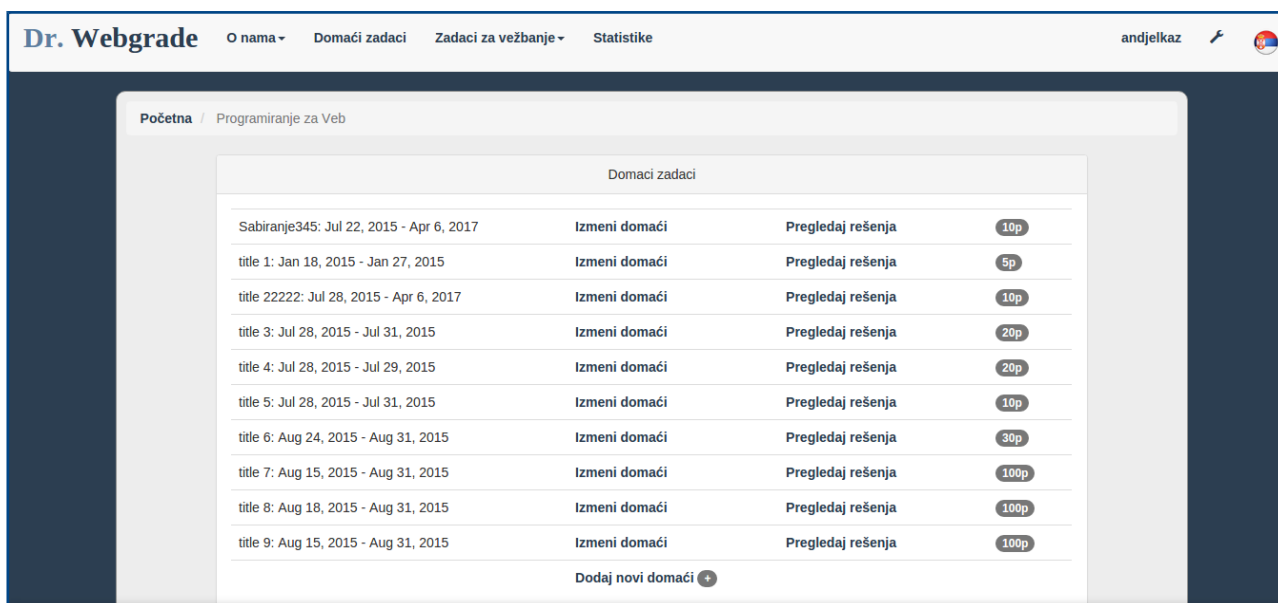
Dr. Webgrade O nama Domaći zadaci Zadaci za vežbanje Statistike andjelkaz

Početna / Programiranje za Veb

Domaci zadaci

| | | | |
|---|---|---|---|
| Sabiranje345: Jul 22, 2015 - Apr 6, 2017 | Izmeni domaći | Pregledaj rešenja | 10p |
| title 1: Jan 18, 2015 - Jan 27, 2015 | Izmeni domaći | Pregledaj rešenja | 5p |
| title 22222: Jul 28, 2015 - Apr 6, 2017 | Izmeni domaći | Pregledaj rešenja | 10p |
| title 3: Jul 28, 2015 - Jul 31, 2015 | Izmeni domaći | Pregledaj rešenja | 20p |
| title 4: Jul 28, 2015 - Jul 29, 2015 | Izmeni domaći | Pregledaj rešenja | 20p |
| title 5: Jul 28, 2015 - Jul 31, 2015 | Izmeni domaći | Pregledaj rešenja | 10p |
| title 6: Aug 24, 2015 - Aug 31, 2015 | Izmeni domaći | Pregledaj rešenja | 30p |
| title 7: Aug 15, 2015 - Aug 31, 2015 | Izmeni domaći | Pregledaj rešenja | 100p |
| title 8: Aug 18, 2015 - Aug 31, 2015 | Izmeni domaći | Pregledaj rešenja | 100p |
| title 9: Aug 15, 2015 - Aug 31, 2015 | Izmeni domaći | Pregledaj rešenja | 100p |

Dodaj novi domaći +